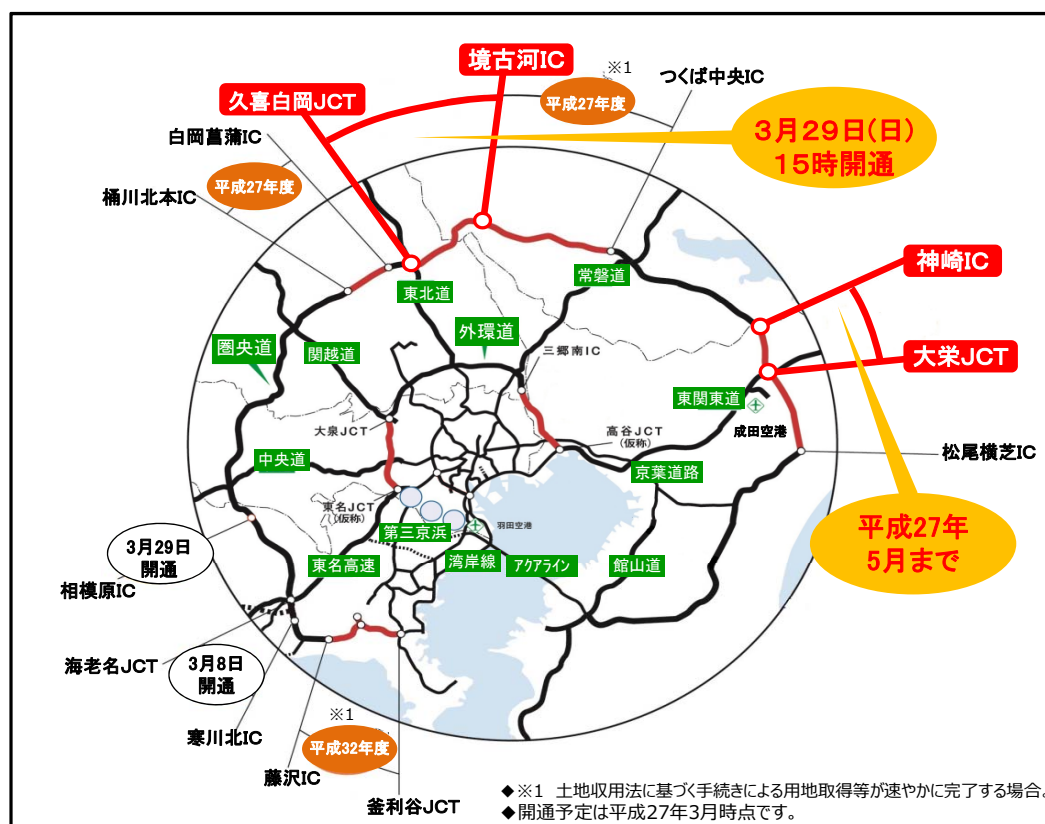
境古河IC
※1
つくば中央IC
久喜白岡JCT
平成27年度
3月29日(日)
15時開通
白岡菖蒲IC
桶川北本IC
平成27年度
神崎IC
東北道
常磐道
圏央道
関越道
外環道
三郷南IC
大栄JCT
東関東道
成田空港
大泉JCT
高谷JCT
(仮称)
松尾横芝IC
中央道
京葉道路
東名JCT
(仮称)
第三京浜
羽田空港
平成27年
5月まで
3月29日
開通
東名高速
湾岸線
アクアライン
館山道
相模原IC
海老名JCT
3月8日
開通
寒川北IC
※1
平成32年度
藤沢IC
釜利谷JCT
◆※1 土地収用法に基づく手続きによる用地取得等が速やかに完了する場合
◆開通予定は平成27年3月時点です。